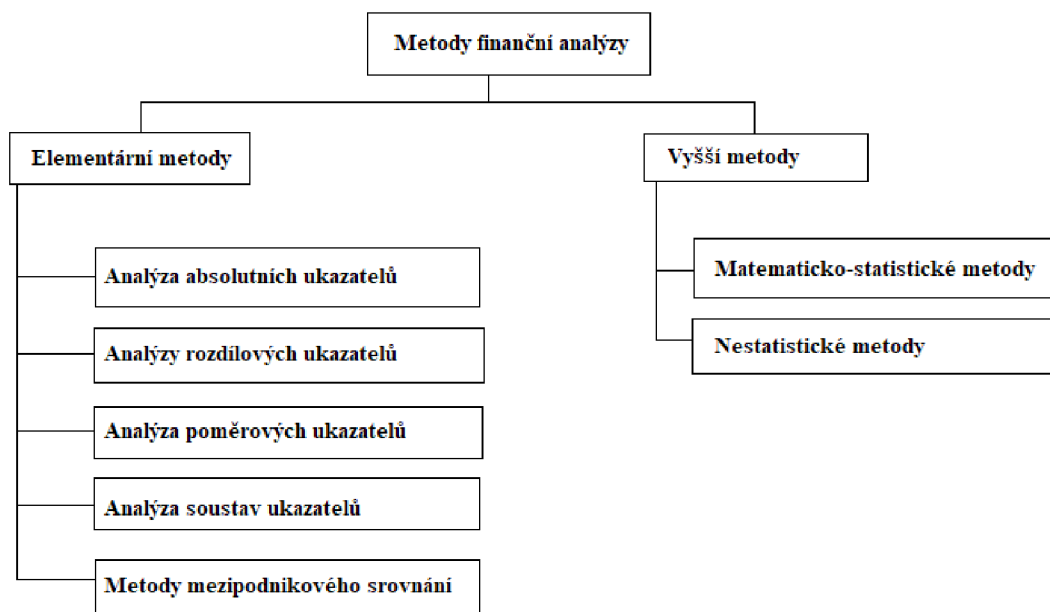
Metody finanční analýzy

Elementární metody

Analýza absolutních ukazatelů

Analýzy rozdílových ukazatelů

Analýza poměrových ukazatelů

Analýza soustav ukazatelů

Metody mezipodnikového srovnání

Vyšší metody

Matematicko-statistické metody

Nestatistické metody